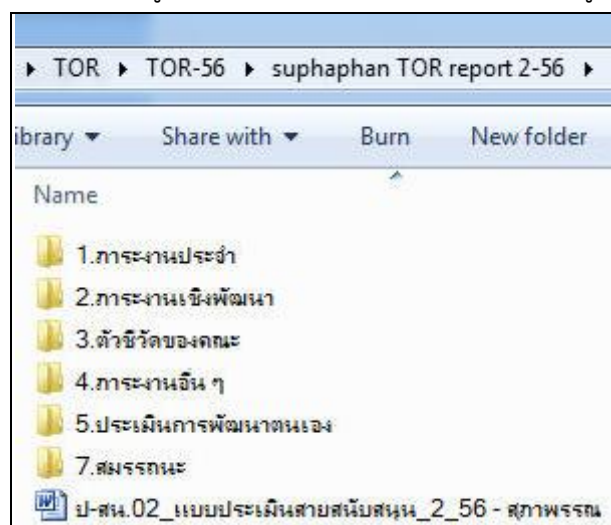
▸ TOR ▸ TOR-56 ▸ suphaphan TOR report 2-56 ▸

ibrary ▾ Share with ▾ Burn New folder

Name

1.ภาระงานประจำ

2.ภาระงานเชิงพัฒนา

3.ตัวชี้วัดของคณะ

4.ภาระงานอื่น ๆ

5.ประเมินการพัฒนาตนเอง

7.สมรรถนะ

ป-สน.02_แบบประเมินสายสนับสนุน_2_56 - สุภาพรรณ